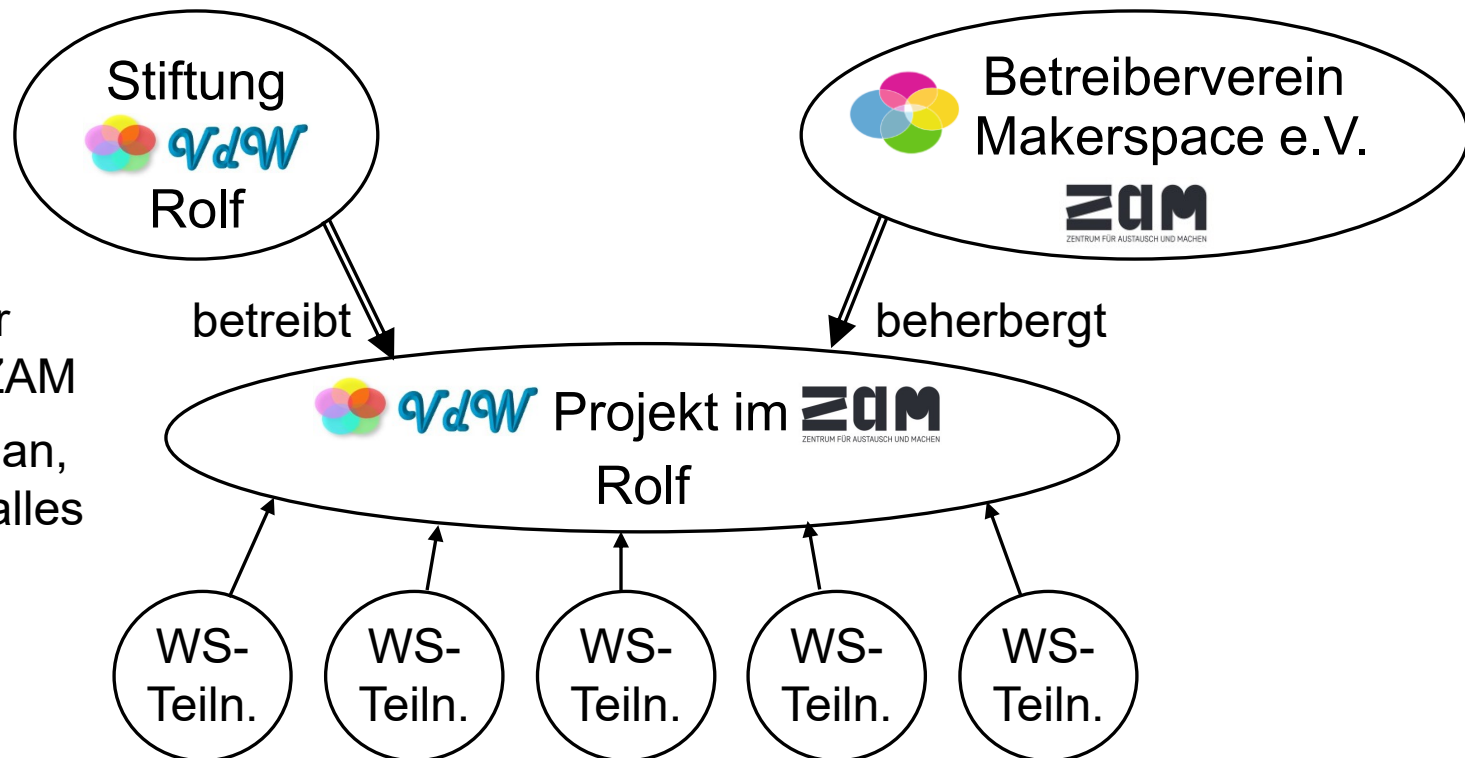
Stiftung
VdW
Rolf

Betreiberverein Makerspace e.V.
ZAM
ZENTRUM FÜR AUSTAUSCH UND MACHEN

r
ZAM
an,
alles

betreibt

beherbergt

VdW Projekt im ZAM
ZENTRUM FÜR AUSTAUSCH UND MACHEN
Rolf

WS-Teiln.

WS-Teiln.

WS-Teiln.

WS-Teiln.

WS-Teiln.